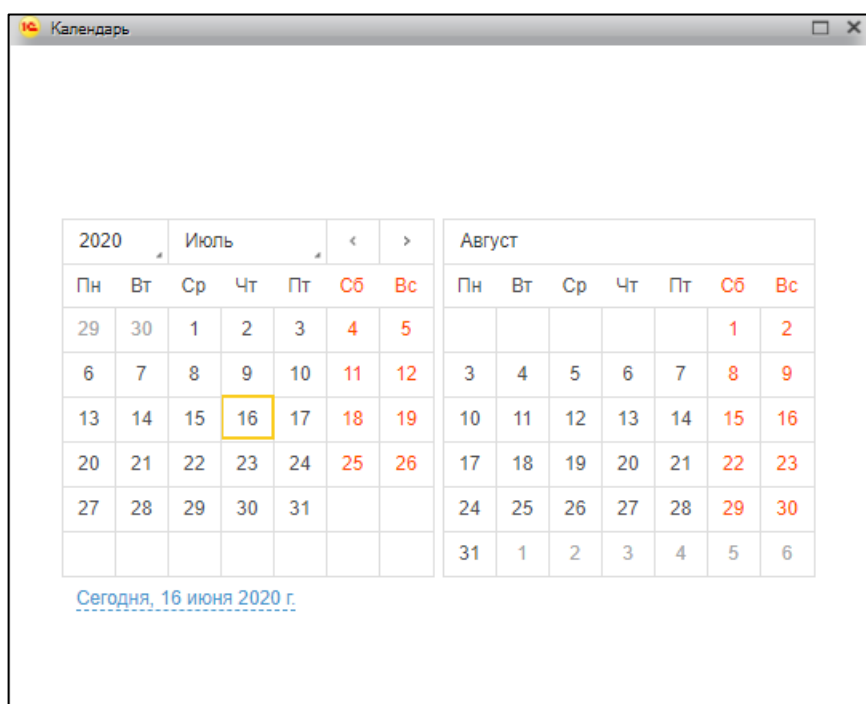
1С Календарь

| 2020 | Июль | | | | ‹ | › |
|---|---|---|---|---|---|---|
| Пн | Вт | Ср | Чт | Пт | Сб | Вс |
| 29 | 30 | 1 | 2 | 3 | 4 | 5 |
| 6 | 7 | 8 | 9 | 10 | 11 | 12 |
| 13 | 14 | 15 | 16 | 17 | 18 | 19 |
| 20 | 21 | 22 | 23 | 24 | 25 | 26 |
| 27 | 28 | 29 | 30 | 31 | | |

| Август | | | | | | |
|---|---|---|---|---|---|---|
| Пн | Вт | Ср | Чт | Пт | Сб | Вс |
| | | | | | 1 | 2 |
| 3 | 4 | 5 | 6 | 7 | 8 | 9 |
| 10 | 11 | 12 | 13 | 14 | 15 | 16 |
| 17 | 18 | 19 | 20 | 21 | 22 | 23 |
| 24 | 25 | 26 | 27 | 28 | 29 | 30 |
| 31 | 1 | 2 | 3 | 4 | 5 | 6 |

Сегодня, 16 июня 2020 г.